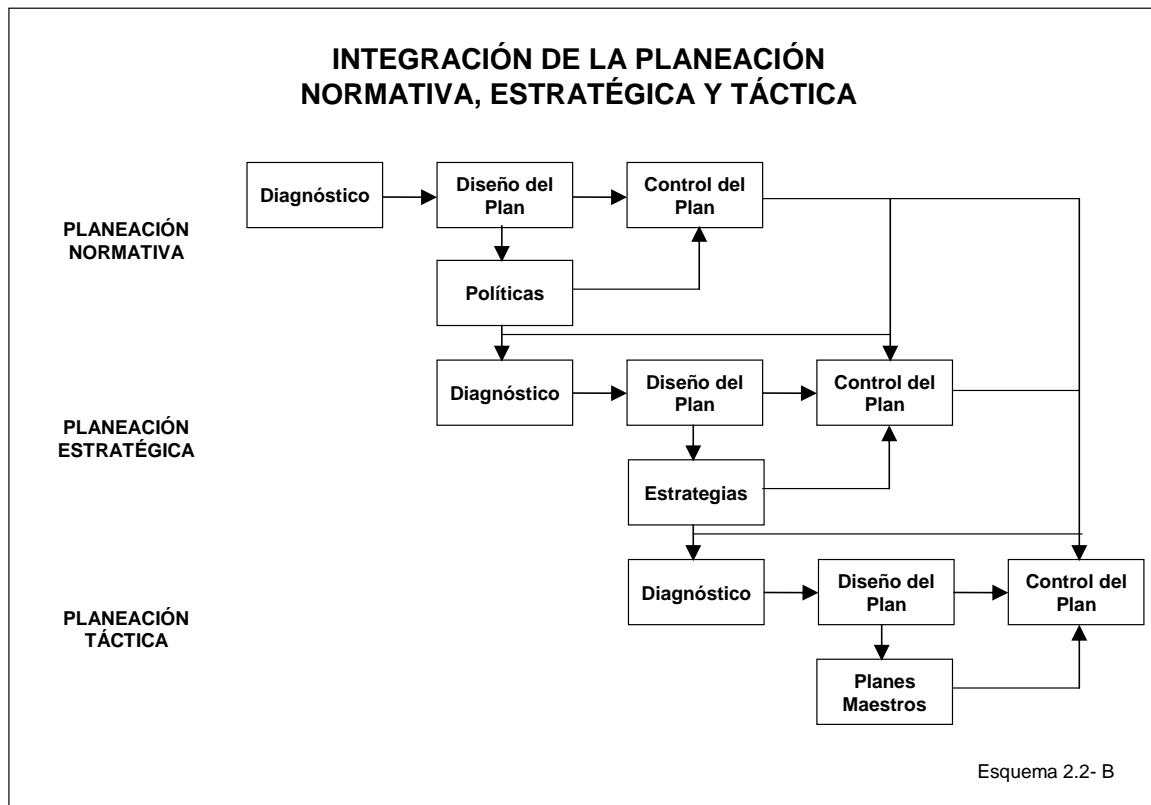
INTEGRACIÓN DE LA PLANEACIÓN NORMATIVA, ESTRATÉGICA Y TÁCTICA

PLANEACIÓN NORMATIVA

Diagnóstico

Diseño del Plan

Control del Plan

Políticas

PLANEACIÓN ESTRATÉGICA

Diagnóstico

Diseño del Plan

Control del Plan

Estrategias

PLANEACIÓN TÁCTICA

Diagnóstico

Diseño del Plan

Control del Plan

Planes Maestros

Esquema 2.2- B